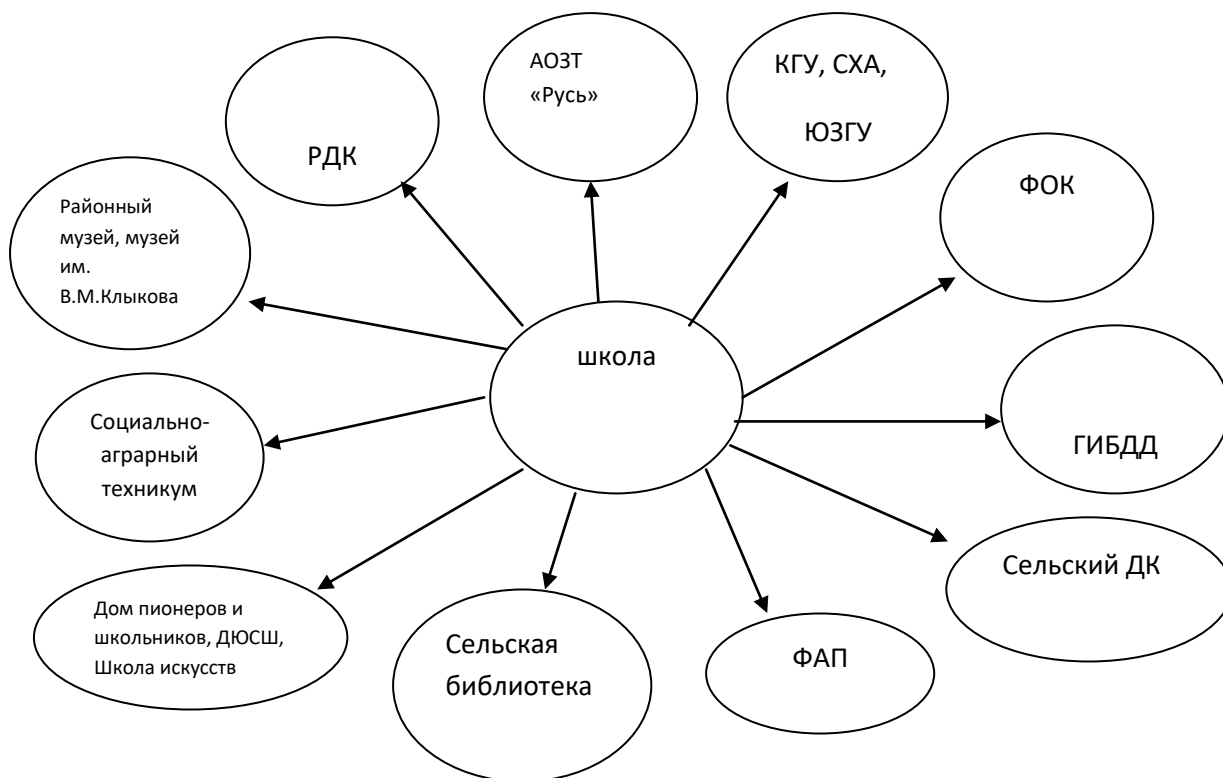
АОЗТ «Русь»

КГУ, СХА, ЮЗГУ

РДК

ФОК

Районный музей, музей им. В.М.Клыкова

школа

Социально-аграрный техникум

ГИБДД

Сельский ДК

Дом пионеров и школьников, ДЮСШ, Школа искусств

Сельская библиотека

ФАП